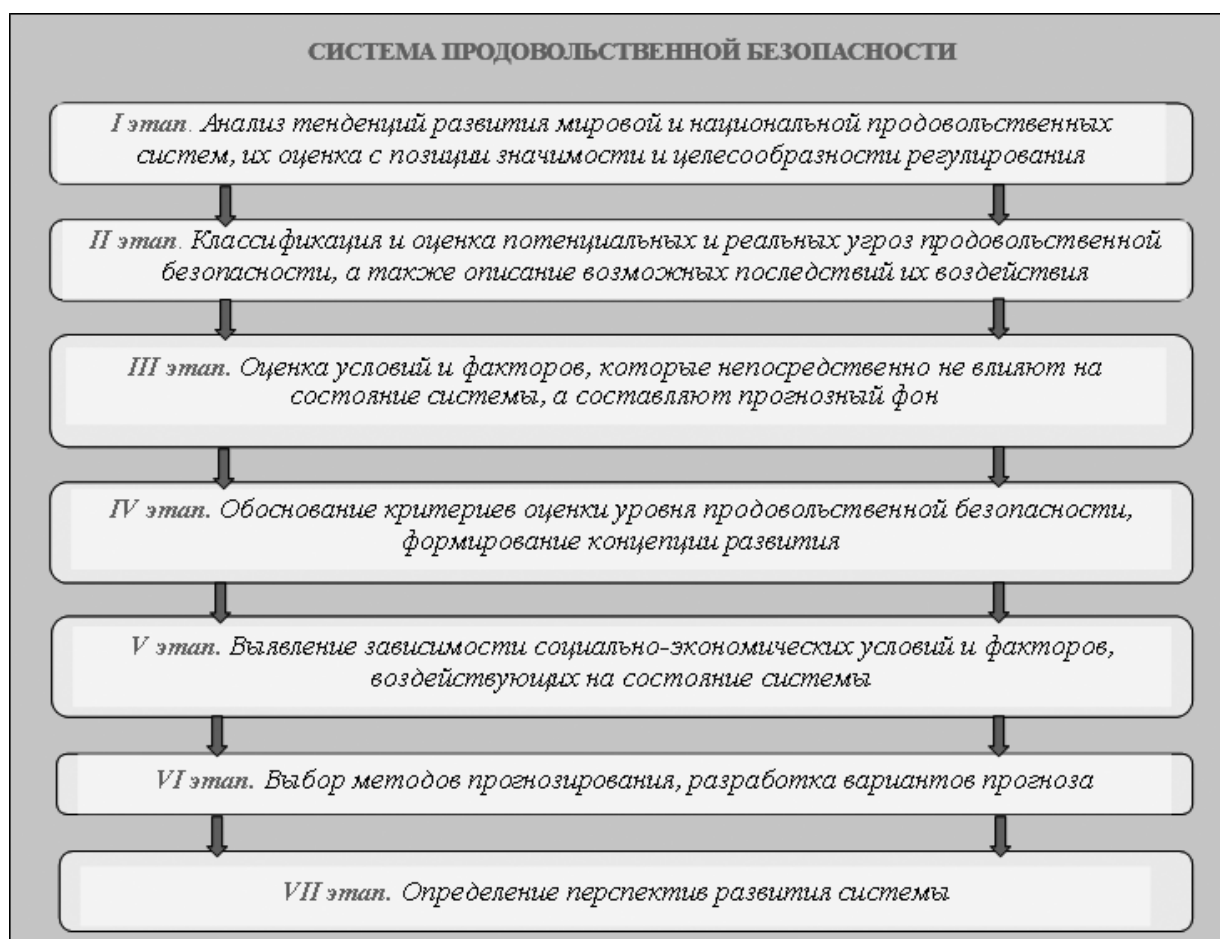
СИСТЕМА ПРОДОВОЛЬСТВЕННОЙ БЕЗОПАСНОСТИ

I этап. Анализ тенденций развития мировой и национальной продовольственных систем, их оценка с позиции значимости и целесообразности регулирования

II этап. Классификация и оценка потенциальных и реальных угроз продовольственной безопасности, а также описание возможных последствий их воздействия

III этап. Оценка условий и факторов, которые непосредственно не влияют на состояние системы, а составляют прогнозный фон

IV этап. Обоснование критериев оценки уровня продовольственной безопасности, формирование концепции развития

V этап. Выявление зависимости социально-экономических условий и факторов, воздействующих на состояние системы

VI этап. Выбор методов прогнозирования, разработка вариантов прогноза

VII этап. Определение перспектив развития системы